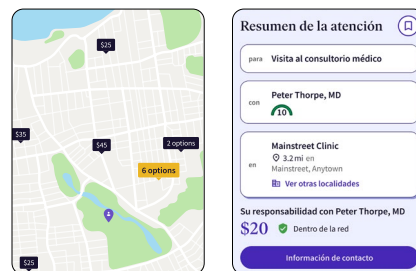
$25

$35

$45

2 options

6 options

$25

Resumen de la atención

para Visita al consultorio médico

con Peter Thorpe, MD

10

en Mainstreet Clinic

3.2 mi en Mainstreet, Anytown

Ver otras localidades

Su responsabilidad con Peter Thorpe, MD

$20 Dentro de la red

Información de contacto